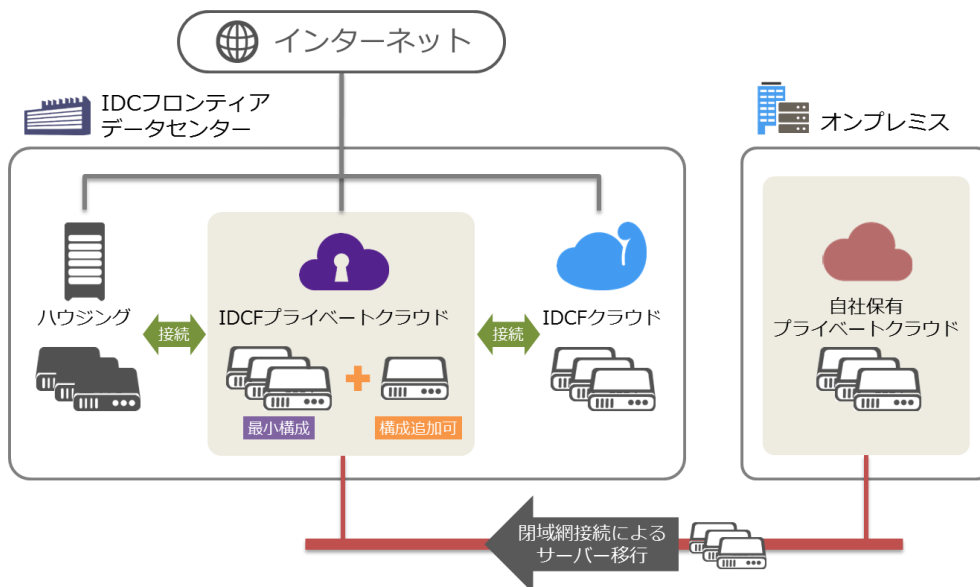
インターネット

IDCフロンティア
データセンター

オンプレミス

ハウジング

接続

IDCFプライベートクラウド

接続

IDCFクラウド

最小構成

構成追加可

自社保有
プライベートクラウド

閉域網接続による
サーバー移行